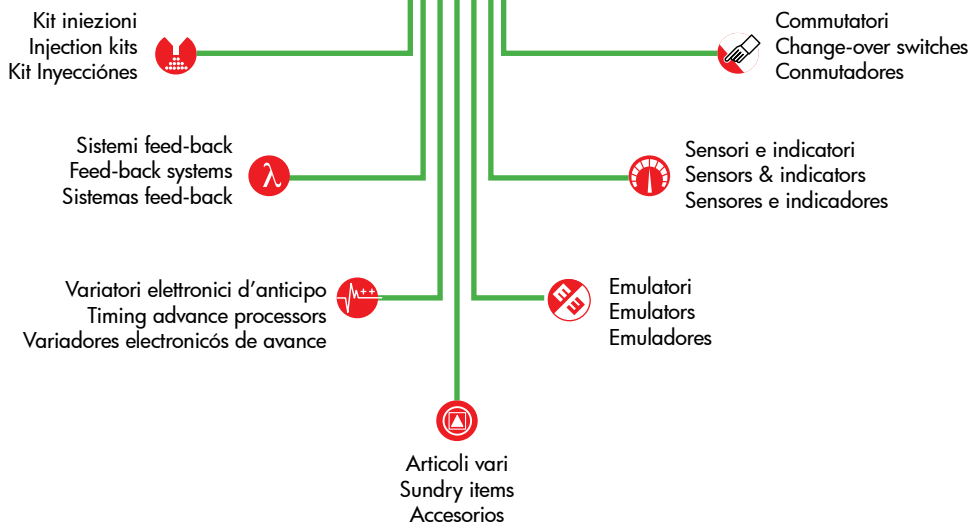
Kit iniezioni
Injection kits
Kit Inyecciónes

Commutatori
Change-over switches
Conmutadores

Sistemi feed-back
Feed-back systems
Sistemas feed-back

$\lambda$

Sensori e indicatori
Sensors & indicators
Sensores e indicadores

Variatori elettronici d'anticipo
Timing advance processors
Variadores electronicós de avance

Emulatori
Emulators
Emuladores

Articoli vari
Sundry items
Accesorios